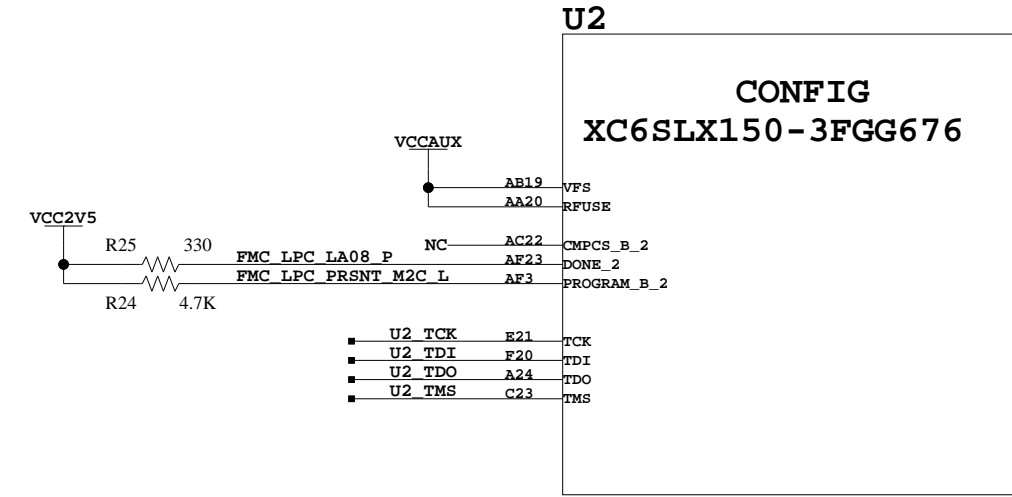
U2

CONFIG
XC6SLX150-3FGG676

VCCAUX

AB19 VFS
AA20 RFUSE

VCC2V5

R25 330
NC AC22 CMPCS_B_2
FMC_LPC_LA08_P AF23 DONE_2
FMC_LPC_PRSNT_M2C_L AF3 PROGRAM_B_2
R24 4.7K

U2_TCK E21 TCK
U2_TDI F20 TDI
U2_TDO A24 TDO
U2_TMS C23 TMS